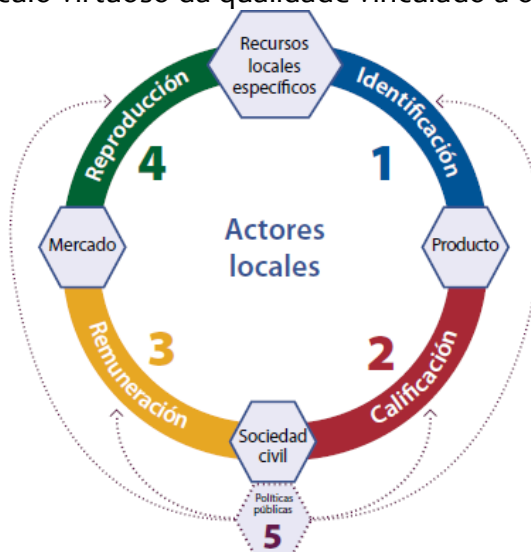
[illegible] virtuoso da qualidade vinculado à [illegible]

Recursos locales específicos

Identificación

1

Producto

2

Calificación

Sociedad civil

Políticas públicas

5

Remuneración

3

Mercado

4

Reproducción

Actores locales